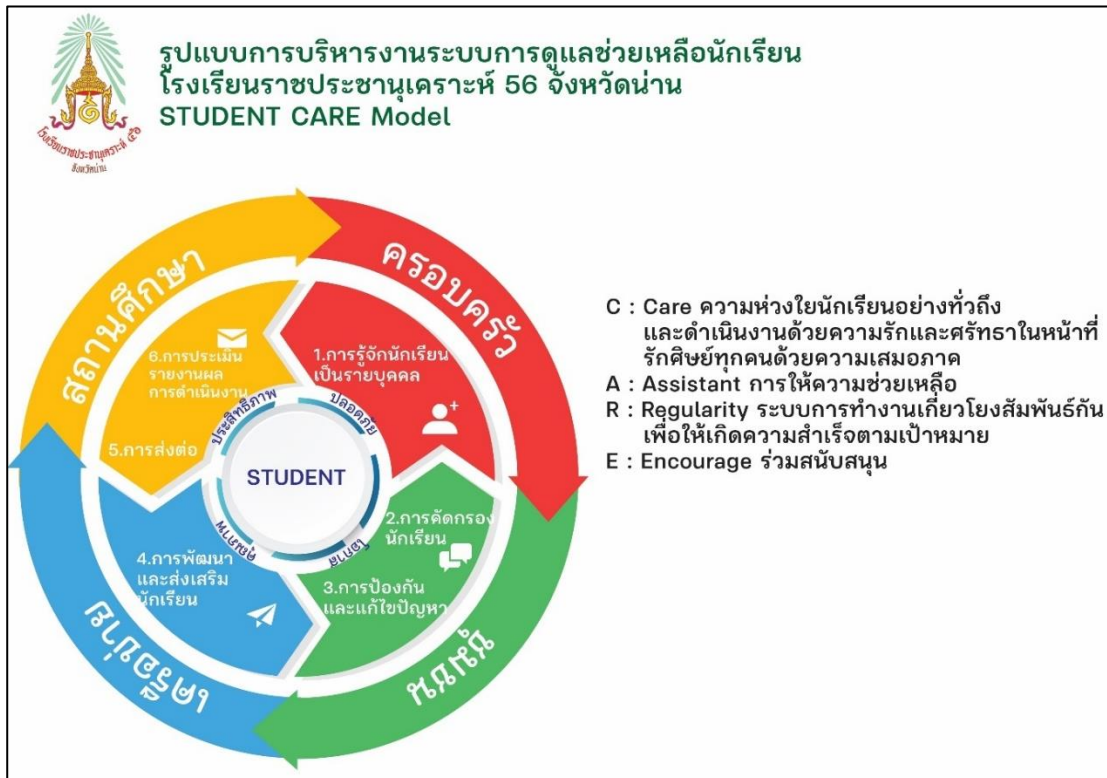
รูปแบบการบริหารงานระบบการดูแลช่วยเหลือนักเรียน
โรงเรียนราชประชานุเคราะห์ 56 จังหวัดน่าน
STUDENT CARE Model

โรงเรียนราชประชานุเคราะห์ ๕๖ จังหวัดน่าน

ครอบครัว

ชุมชน

เครือข่าย

สถานศึกษา

1.การรู้จักนักเรียนเป็นรายบุคคล

2.การคัดกรองนักเรียน

3.การป้องกันและแก้ไขปัญหา

4.การพัฒนาและส่งเสริมนักเรียน

5.การส่งต่อ

6.การประเมินรายงานผลการดำเนินงาน

ปลอดภัย

ประสิทธิภาพ

STUDENT

C : Care ความห่วงใยนักเรียนอย่างทั่วถึง และดำเนินงานด้วยความรักและศรัทธาในหน้าที่ รักศิษย์ทุกคนด้วยความเสมอภาค
A : Assistant การให้ความช่วยเหลือ
R : Regularity ระบบการทำงานเกี่ยวโยงสัมพันธ์กัน เพื่อให้เกิดความสำเร็จตามเป้าหมาย
E : Encourage ร่วมสนับสนุน